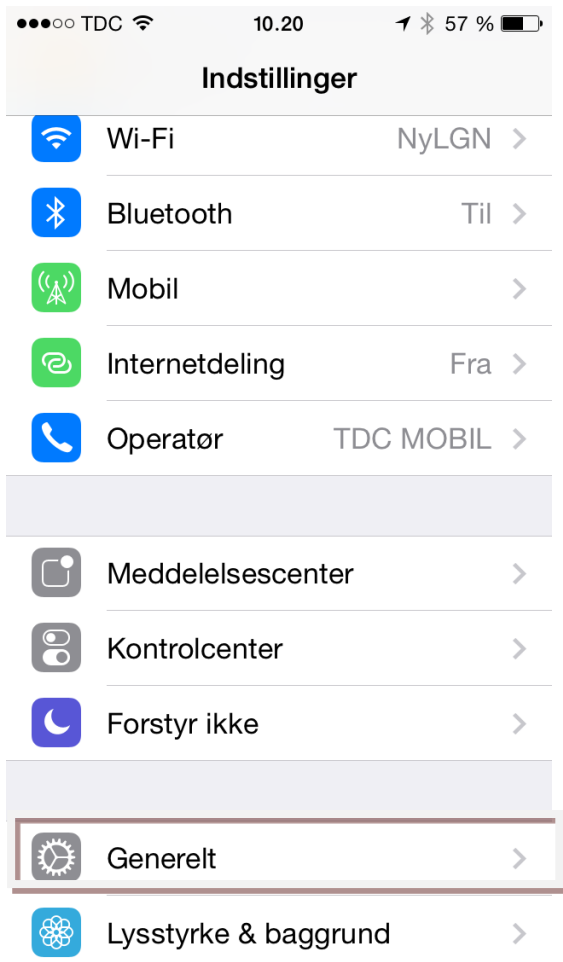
●●●○○ TDC 10.20 57 %

Indstillinger

Wi-Fi NyLGN >

Bluetooth Til >

Mobil >

Internetdeling Fra >

Operatør TDC MOBIL >

Meddelelsescenter >

Kontrolcenter >

Forstyr ikke >

Generelt >

Lysstyrke & baggrund >